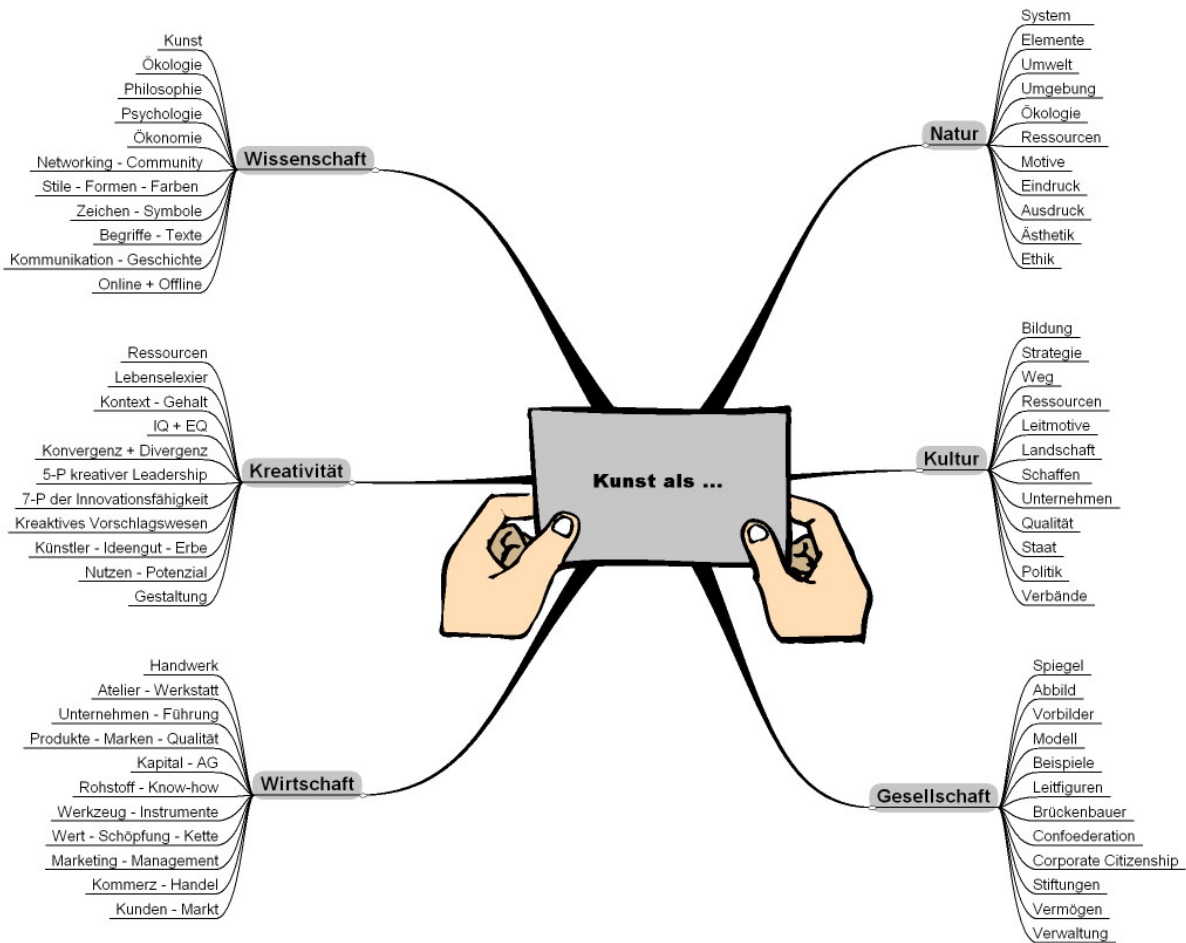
Kunst als ...

Wissenschaft
Kunst
Ökologie
Philosophie
Psychologie
Ökonomie
Networking - Community
Stile - Formen - Farben
Zeichen - Symbole
Begriffe - Texte
Kommunikation - Geschichte
Online + Offline

Natur
System
Elemente
Umwelt
Umgebung
Ökologie
Ressourcen
Motive
Eindruck
Ausdruck
Ästhetik
Ethik

Kreativität
Ressourcen
Lebenselexier
Kontext - Gehalt
IQ + EQ
Konvergenz + Divergenz
5-P kreativer Leadership
7-P der Innovationsfähigkeit
Kreaktives Vorschlagswesen
Künstler - Ideengut - Erbe
Nutzen - Potenzial
Gestaltung

Kultur
Bildung
Strategie
Weg
Ressourcen
Leitmotive
Landschaft
Schaffen
Unternehmen
Qualität
Staat
Politik
Verbände

Wirtschaft
Handwerk
Atelier - Werkstatt
Unternehmen - Führung
Produkte - Marken - Qualität
Kapital - AG
Rohstoff - Know-how
Werkzeug - Instrumente
Wert - Schöpfung - Kette
Marketing - Management
Kommerz - Handel
Kunden - Markt

Gesellschaft
Spiegel
Abbild
Vorbilder
Modell
Beispiele
Leitfiguren
Brückenbauer
Confoederation
Corporate Citizenship
Stiftungen
Vermögen
Verwaltung